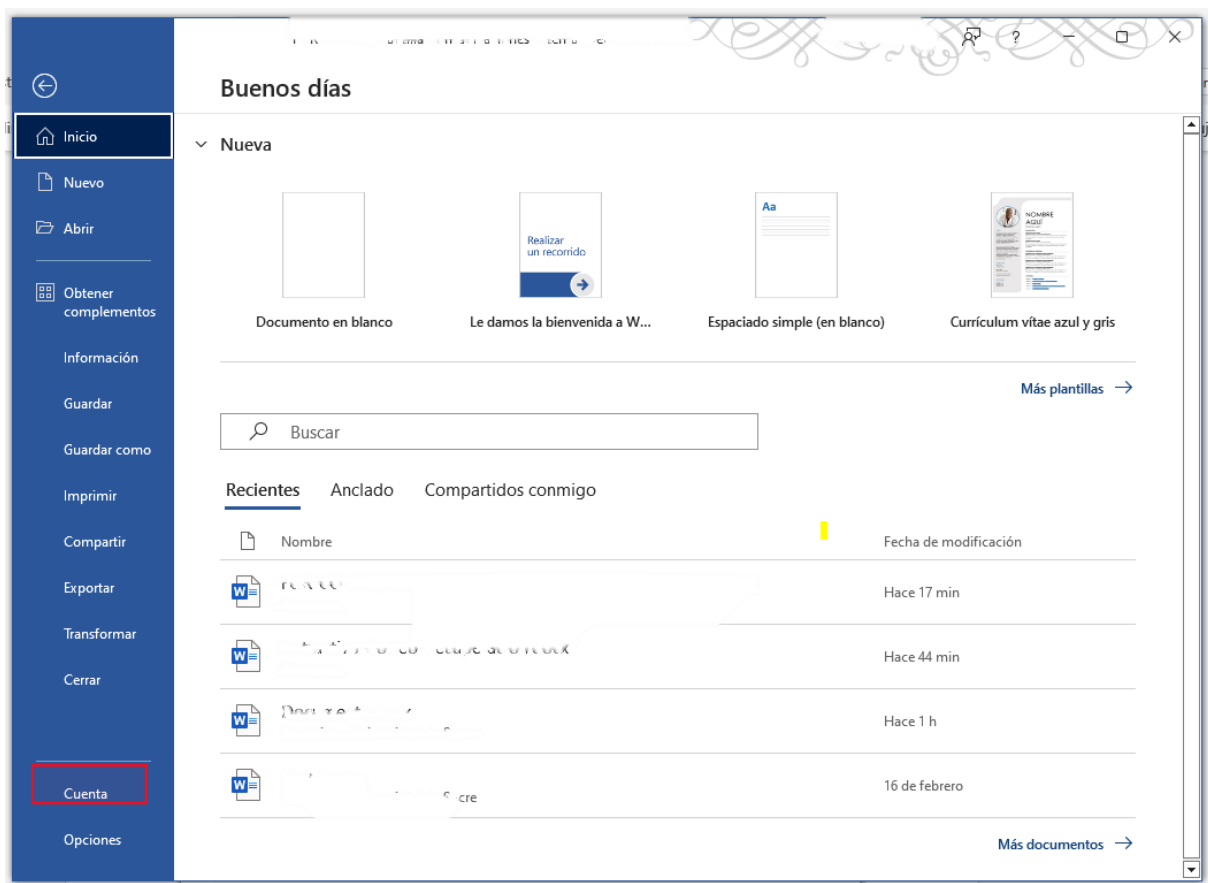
Inicio

Nuevo

Abrir

Obtener complementos

Información

Guardar

Guardar como

Imprimir

Compartir

Exportar

Transformar

Cerrar

Cuenta

Opciones

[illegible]

?

Buenos días

Nueva

Realizar un recorrido

Aa

NOMBRE AQUÍ

Documento en blanco

Le damos la bienvenida a W...

Espaciado simple (en blanco)

Currículum vítae azul y gris

Más plantillas →

Buscar

Recientes Anclado Compartidos conmigo

Nombre | Fecha de modificación

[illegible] | Hace 17 min

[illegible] | Hace 44 min

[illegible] | Hace 1 h

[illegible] cre | 16 de febrero

Más documentos →